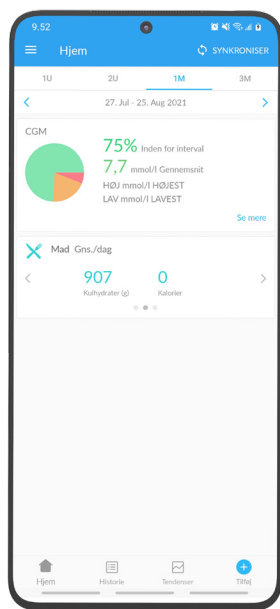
9.52

Hjem

SYNKRONISER

1U

2U

1M

3M

27. Jul - 25. Aug 2021

CGM

75% Inden for interval

7,7 mmol/l Gennemsnit

HØJ mmol/l HØJEST

LAV mmol/l LAVEST

Se mere

Mad Gns./dag

907
Kulhydrater (g)

0
Kalorier

Hjem

Historie

Tendenser

Tilføj